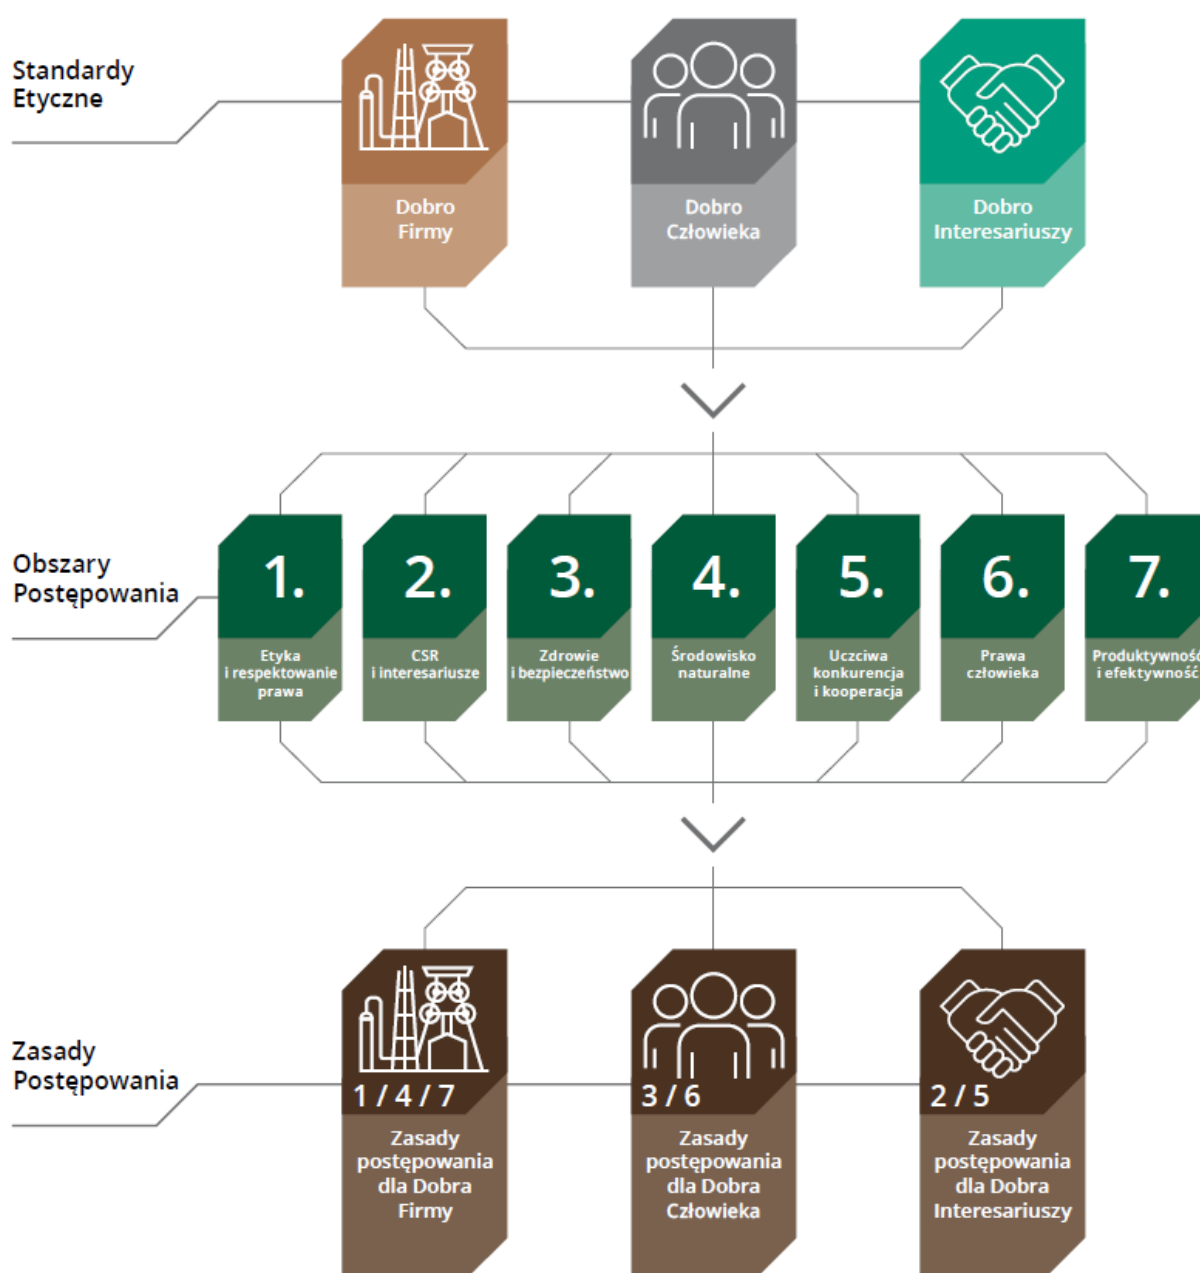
Standardy Etyczne

Dobro Firmy

Dobro Człowieka

Dobro Interesariuszy

Obszary Postępowania

1.
Etyka i respektowanie prawa

2.
CSR i interesariusze

3.
Zdrowie i bezpieczeństwo

4.
Środowisko naturalne

5.
Uczciwa konkurencja i kooperacja

6.
Prawa człowieka

7.
Produktywnoś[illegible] i efektywność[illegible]

Zasady Postępowania

1 / 4 / 7
Zasady postępowania dla Dobra Firmy

3 / 6
Zasady postępowania dla Dobra Człowieka

2 / 5
Zasady postępowania dla Dobra Interesariuszy